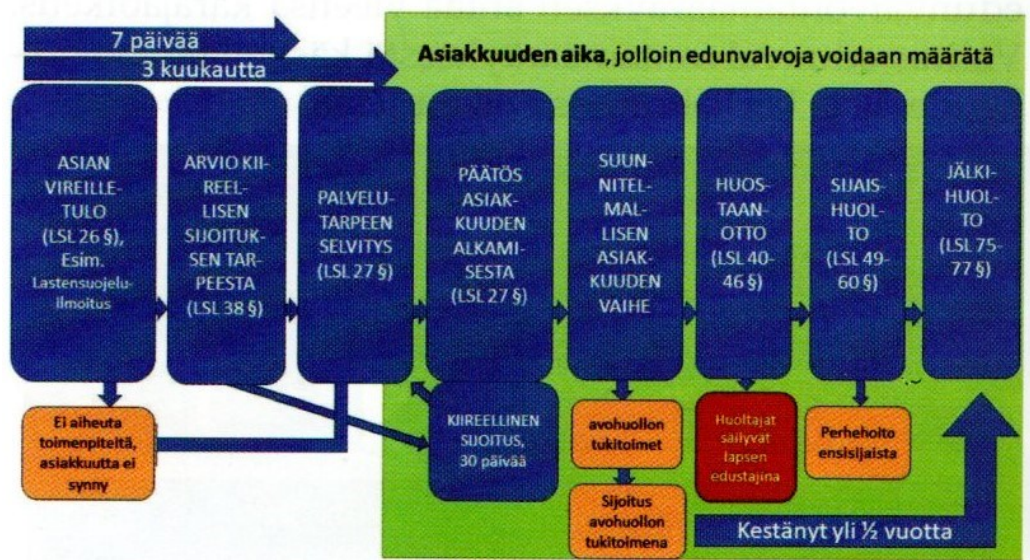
7 päivää

3 kuukautta

**Asiakkuuden aika**, jolloin edunvalvoja voidaan määrätä

ASIAN VIREILLETULO (LSL 26 §), Esim. Lastensuojeluilmoitus

ARVIO KIIREELLISEN SIJOITUKSEN TARPEESTA (LSL 38 §)

PALVELUTARPEEN SELVITYS (LSL 27 §)

PÄÄTÖS ASIAKKUUDEN ALKAMISESTA (LSL 27 §)

SUUNNITELMALLISEN ASIAKKUUDEN VAIHE

HUOSTAANOTTO (LSL 40-46 §)

SIJAISHUOLTO (LSL 49-60 §)

JÄLKIHUOLTO (LSL 75-77 §)

Ei aiheuta toimenpiteitä, asiakkuutta ei synny

KIIREELLINEN SIJOITUS, 30 päivää

avohuollon tukitoimet

Sijoitus avohuollon tukitoimena

Huoltajat säilyvät lapsen edustajina

Perhehoito ensisijaista

Kestänyt yli ½ vuotta